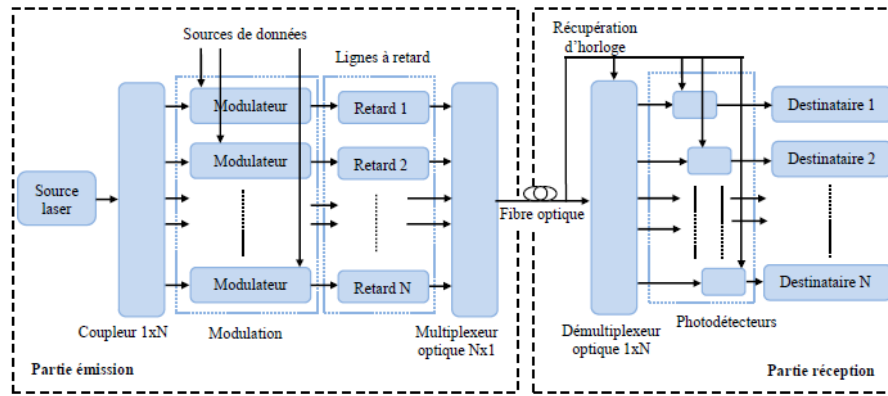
Sources de données

Lignes à retard

Récupération d'horloge

Source laser

Modulateur

Modulateur

Modulateur

Retard 1

Retard 2

Retard N

Fibre optique

Destinataire 1

Destinataire 2

Destinataire N

Coupleur 1xN

Modulation

Multiplexeur optique Nx1

Démultiplexeur optique 1xN

Photodétecteurs

Partie émission

Partie réception